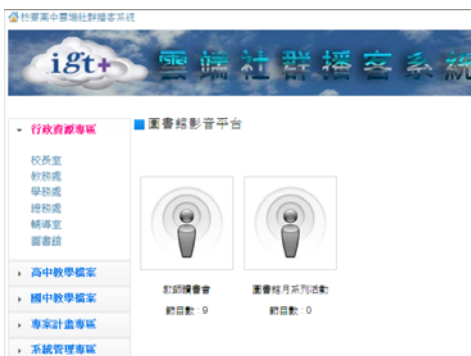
竹塘高中雲端社群播客系統

igt+ 雲端社群播客系統

行政資源專區

校長室
教務處
學務處
總務處
輔導室
圖書館

高中教學檔案
國中教學檔案
專案計畫專區
系統管理專區

圖書館影音平台

教師讀書會
節目數：9

圖書館月系列活動
節目數：0